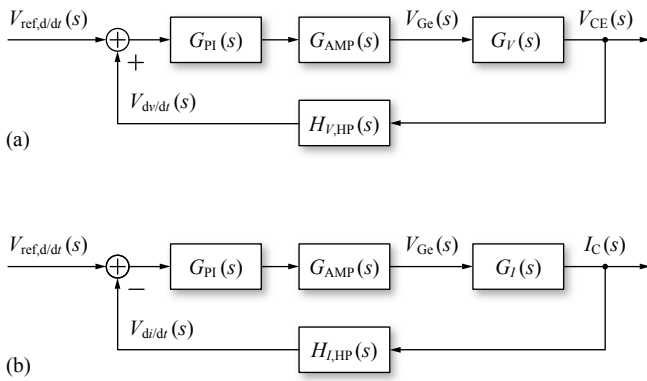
$V_{\mathrm{ref,d/dt}}(s)$

$+$

$G_{\mathrm{PI}}(s)$

$G_{\mathrm{AMP}}(s)$

$V_{\mathrm{Ge}}(s)$

$G_V(s)$

$V_{\mathrm{CE}}(s)$

$V_{\mathrm{dv/dt}}(s)$

$H_{V,\mathrm{HP}}(s)$

(a)

$V_{\mathrm{ref,d/dt}}(s)$

$-$

$G_{\mathrm{PI}}(s)$

$G_{\mathrm{AMP}}(s)$

$V_{\mathrm{Ge}}(s)$

$G_I(s)$

$I_{\mathrm{C}}(s)$

$V_{\mathrm{di/dt}}(s)$

$H_{I,\mathrm{HP}}(s)$

(b)